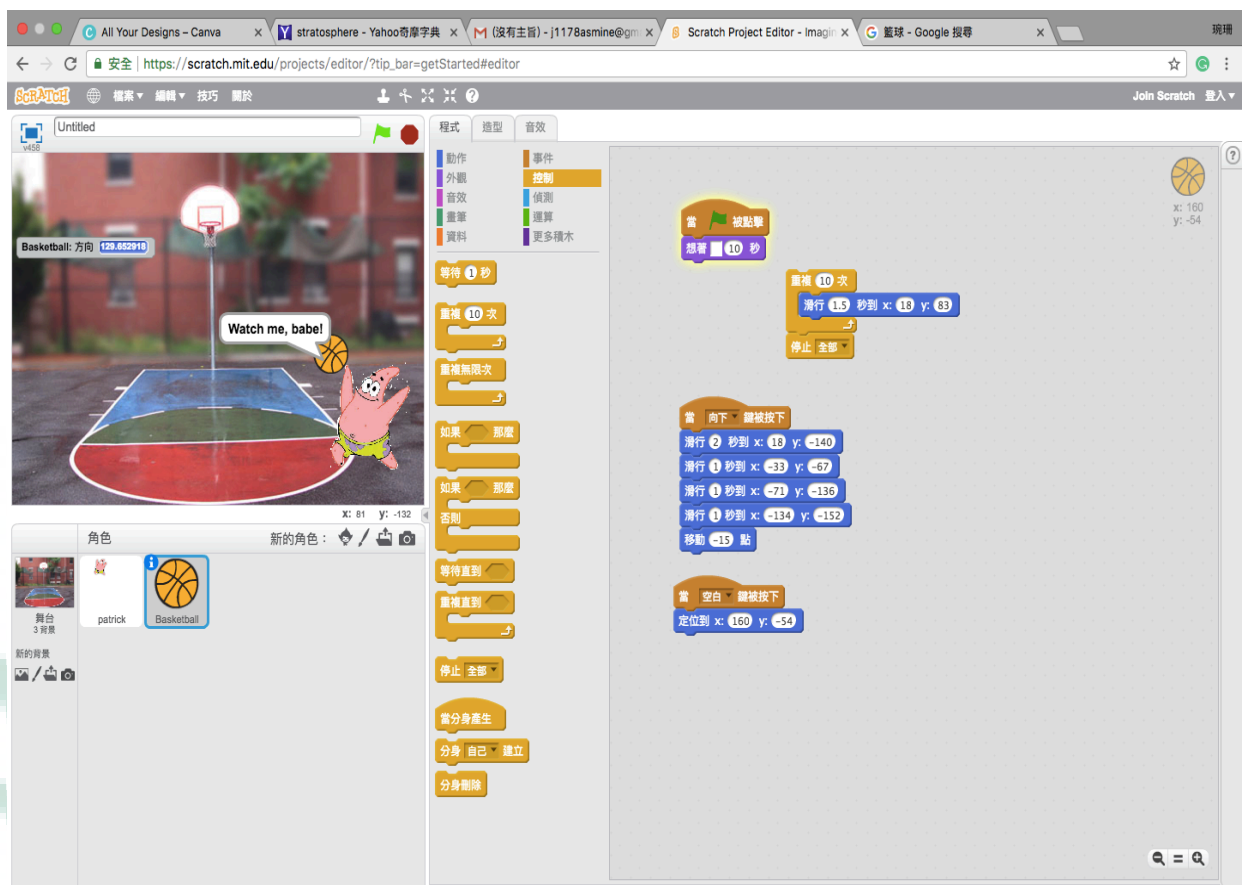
All Your Designs – Canva
stratosphere - Yahoo奇摩字典
(沒有主旨) - j1178asmine@gm
Scratch Project Editor - Imagin
籃球 - Google 搜尋
琬珊

安全 https://scratch.mit.edu/projects/editor/?tip_bar=getStarted#editor

SCRATCH 檔案 編輯 技巧 關於
Join Scratch 登入

Untitled
v458

Basketball: 方向 129.852918
Watch me, babe!

x: 81 y: -132

角色
新的角色：
舞台
3 背景
新的背景
patrick
Basketball

程式 造型 音效

動作
外觀
音效
畫筆
資料
事件
控制
偵測
運算
更多積木

等待 1 秒
重複 10 次
重複無限次
如果 那麼
如果 那麼
否則
等待直到
重複直到
停止 全部
當分身產生
分身 自己 建立
分身刪除

當 被點擊
想著 10 秒

重複 10 次
滑行 1.5 秒到 x: 18 y: 83
停止 全部

當 向下 鍵被按下
滑行 2 秒到 x: 18 y: -140
滑行 1 秒到 x: -33 y: -67
滑行 1 秒到 x: -71 y: -136
滑行 1 秒到 x: -134 y: -152
移動 -15 點

當 空白 鍵被按下
定位到 x: 160 y: -54

x: 160
y: -54